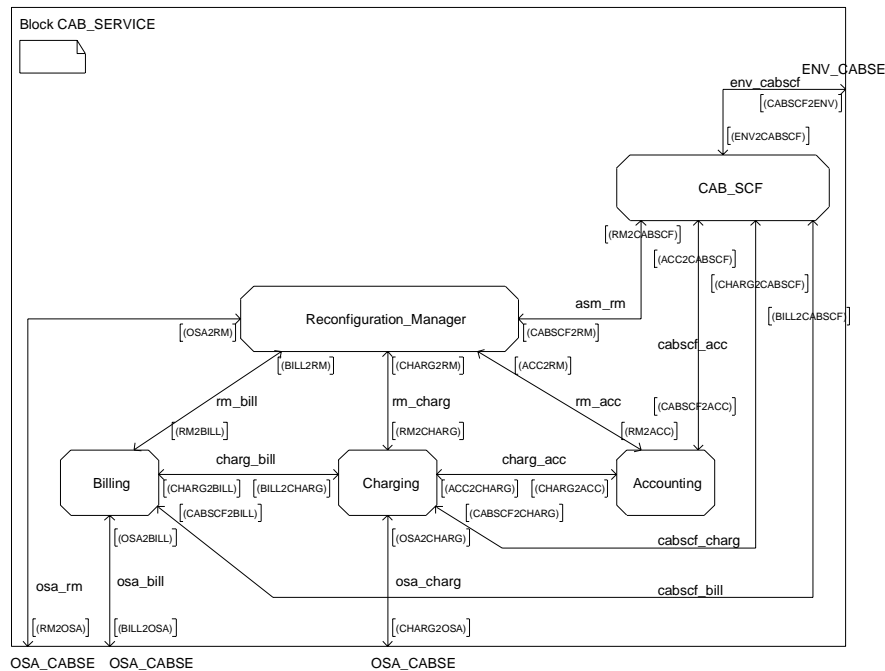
Block CAB_SERVICE

ENV_CABSE

env_cabscf

[(CABSCF2ENV)]

[(ENV2CABSCF)]

CAB_SCF

[(RM2CABSCF)]

[(ACC2CABSCF)]

[(CHARG2CABSCF)]

[(BILL2CABSCF)]

asm_rm

Reconfiguration_Manager

[(OSA2RM)]

[(CABSCF2RM)]

[(BILL2RM)]

[(CHARG2RM)]

[(ACC2RM)]

cabscf_acc

rm_bill

rm_charg

rm_acc

[(CABSCF2ACC)]

[(RM2BILL)]

[(RM2CHARG)]

[(RM2ACC)]

charg_bill

charg_acc

Billing

Charging

Accounting

[(CHARG2BILL)]

[(BILL2CHARG)]

[(ACC2CHARG)]

[(CHARG2ACC)]

[(CABSCF2BILL)]

[(CABSCF2CHARG)]

[(OSA2BILL)]

[(OSA2CHARG)]

cabscf_charg

osa_rm

osa_bill

osa_charg

cabscf_bill

[(RM2OSA)]

[(BILL2OSA)]

[(CHARG2OSA)]

OSA_CABSE OSA_CABSE OSA_CABSE